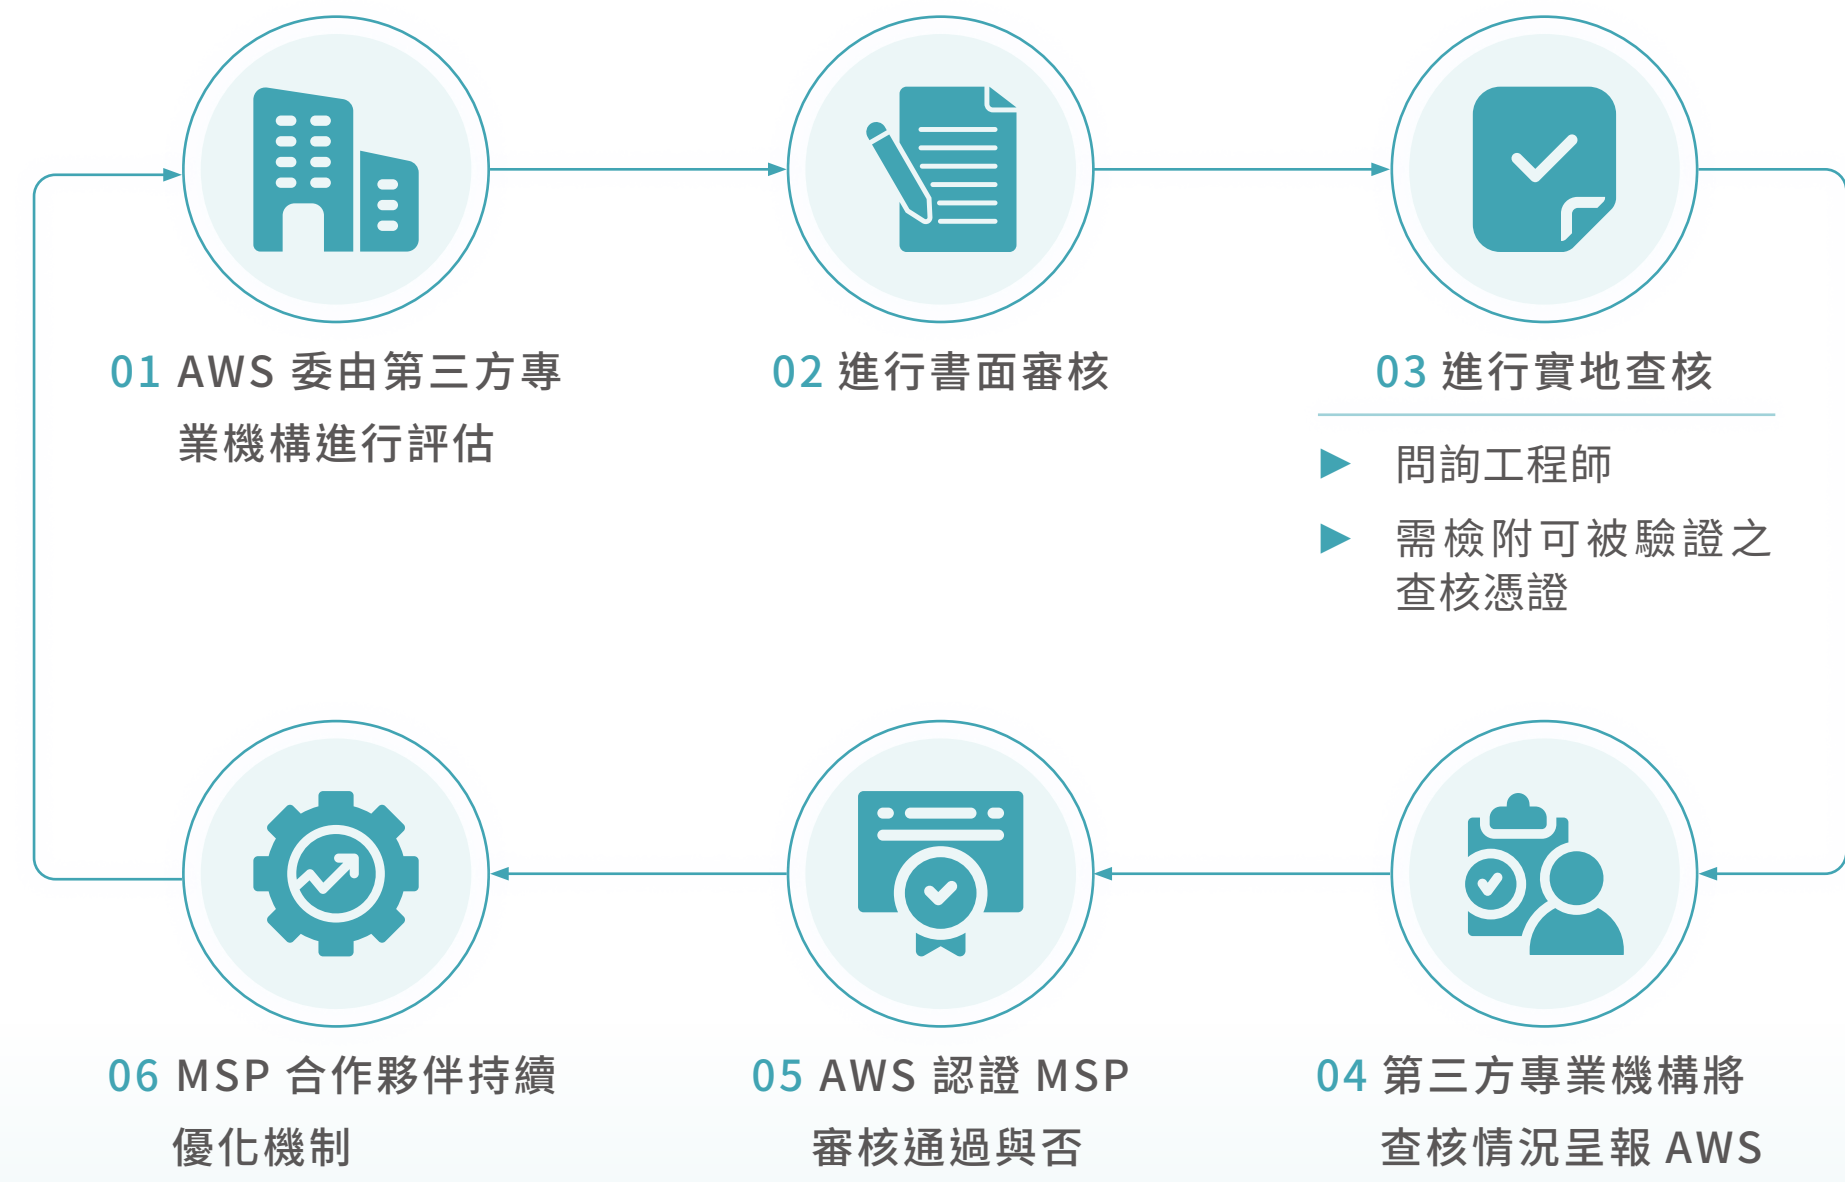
01 AWS 委由第三方專業機構進行評估

02 進行書面審核

03 進行實地查核

▶ 問詢工程師

▶ 需檢附可被驗證之查核憑證

06 MSP 合作夥伴持續優化機制

05 AWS 認證 MSP 審核通過與否

04 第三方專業機構將查核情況呈報 AWS